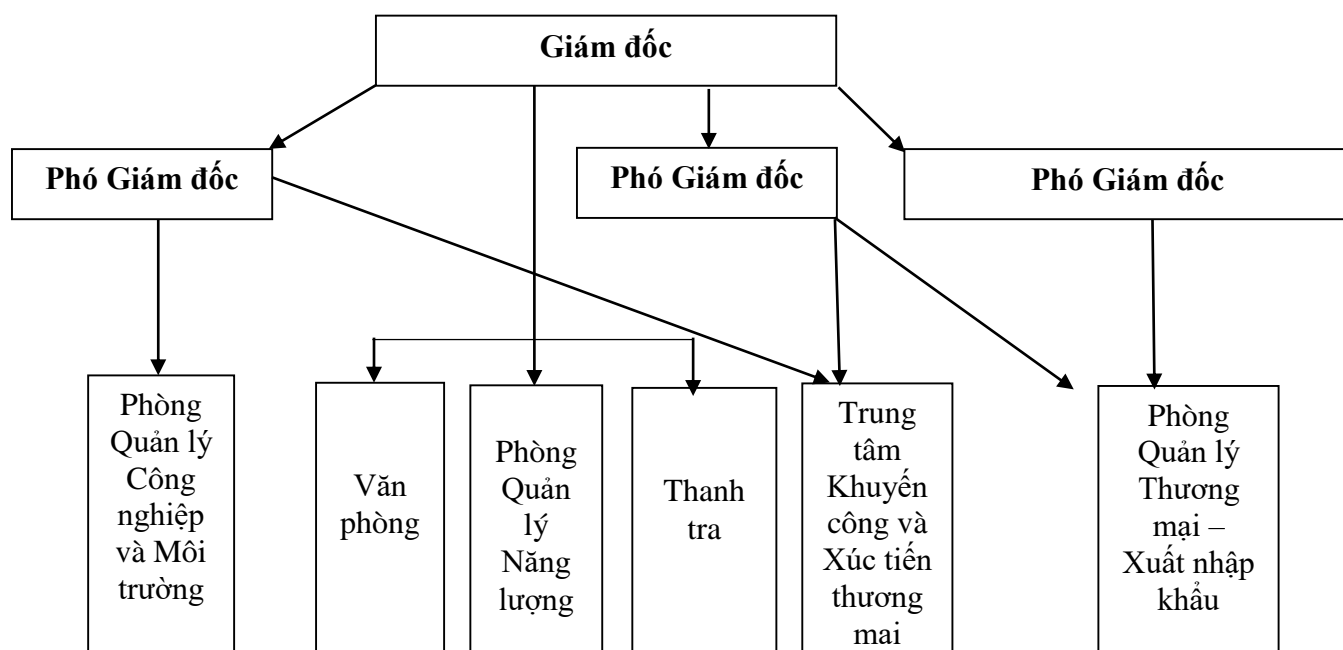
Giám đốc

Phó Giám đốc

Phó Giám đốc

Phó Giám đốc

Phòng Quản lý Công nghiệp và Môi trường

Văn phòng

Phòng Quản lý Năng lượng

Thanh tra

Trung tâm Khuyến công và Xúc tiến thương mai

Phòng Quản lý Thương mại – Xuất nhập khẩu